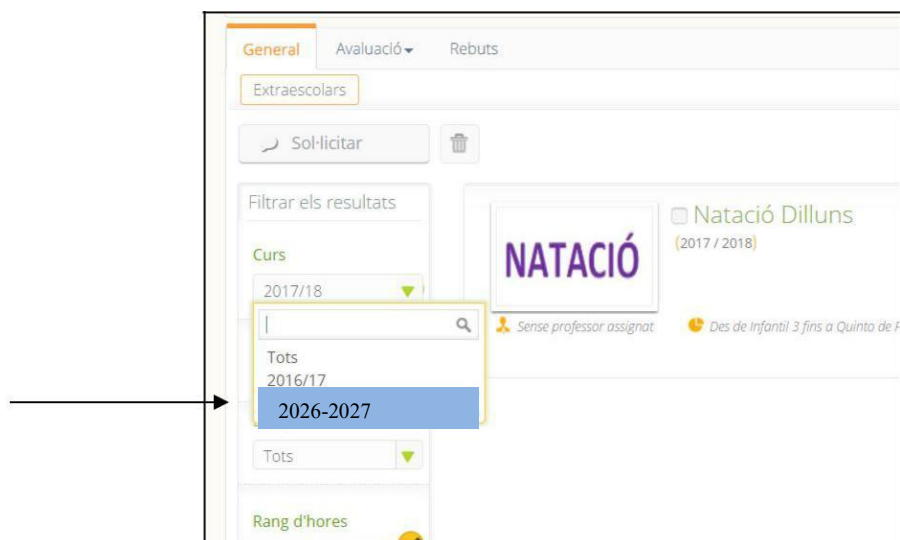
General
Avaluació
Rebuts
Extraescolars
Sol·licitar
Filtrar els resultats
Curs
2017/18
Tots
2016/17
2026-2027
Tots
Rang d'hores
NATACIÓ
Natació Dilluns
(2017 / 2018)
Sense professor assignat
Des de Infantil 3 fins a Quinto de P